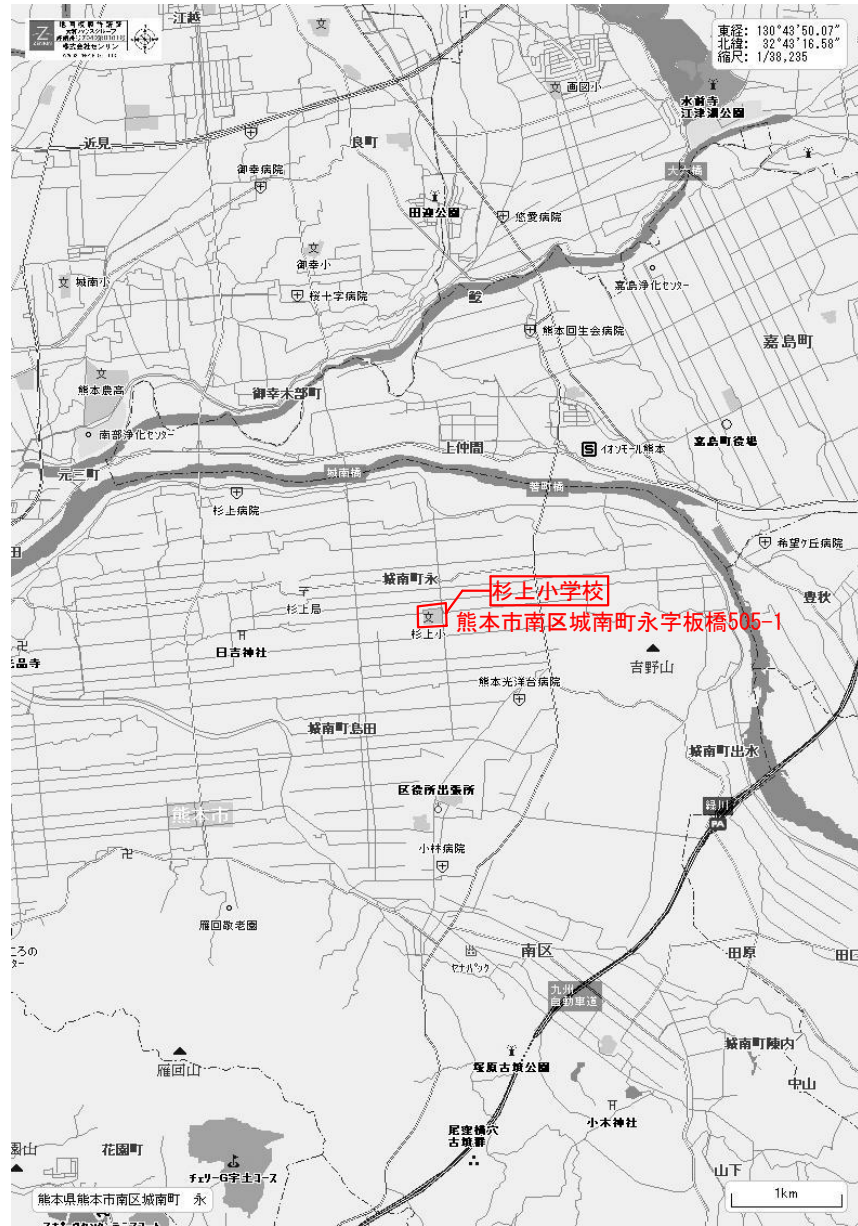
東経: 130°43'50.07"
北緯: 32°43'16.58"
縮尺: 1/38,235

江越
近見
良町
御幸病院
文 画図小
水前寺江津湖公園
大六橋
田迎公園
悠愛病院
御幸小
文 城南小
桜十字病院
嘉島浄化センター
熊本回生会病院
嘉島町
熊本農高
御幸木部町
南部浄化センター
上仲間
イオンモール熊本
嘉島町役場
元三町
城南橋
船町橋
杉上病院
希望ケ丘病院
城南町永
杉上小学校
熊本市南区城南町永字板橋505-1
杉上局
杉上小
豊秋
日吉神社
吉野山
熊本光洋台病院
城南町島田
城南町出水
区役所出張所
熊本市
小林病院
雁回敬老園
南区
田原
九州自動車道
城南町陵内
雁回山
塚原古墳公園
中山
小木神社
花園町
尾窪横穴古墳群
チェリーG宇土コース
山下
熊本県熊本市南区城南町 永
1km